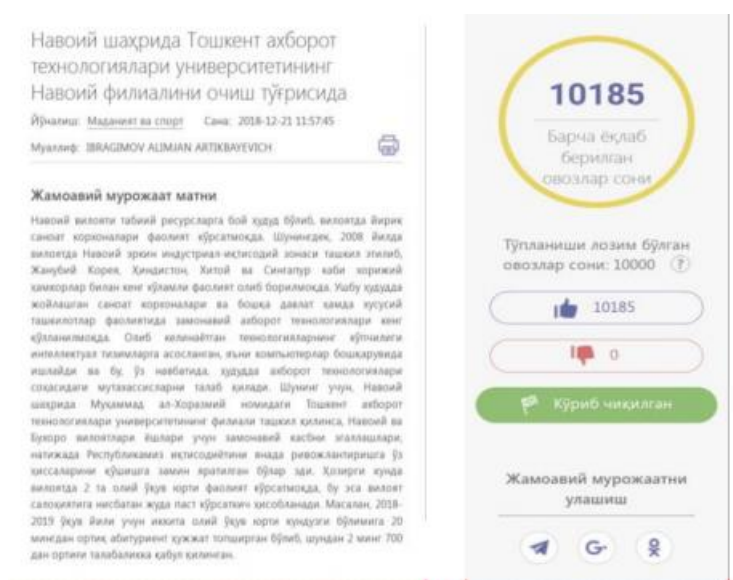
Навоий шаҳрида Тошкент ахборот технологиялари университетининг Навоий филиалини очиш тўғрисида

Йўналиш: Маданият ва спорт Сана: 2018-12-21 11:57:45

Муаллиф: IBRAGIMOV ALIMJAN ARTIKBAYEVICH

Жамоавий мурожаат матни

Навоий вилояти табиий ресурсларга бой ҳудуд бўлиб, вилоятда йирик саноат корхоналари фаолият кўрсатмоқда. Шунингдек, 2008 йилда вилоятда Навоий эркин индустриал-иқтисодий зонаси ташкил этилиб, Жанубий Корея, Хиндистон, Хитой ва Сингапур каби хорижий хамкорлар билан кенг кўламли фаолият олиб борилмоқда. Ушбу худудда жойлашган саноат корхоналари ва бошқа давлат хамда хусусий ташкилотлар фаолиятида замонавий ахборот технологиялари кенг қўлланилмоқда. Олиб келинаётган технологияларнинг кўпчилиги интеллектуал тизимларга асосланган, яъни компьютерлар бошқарувида ишлайди ва бу, ўз навбатида, худудда ахборот технологиялари соҳасидаги мутахассисларни талаб қилади. Шунинг учун, Навоий шаҳрида Муҳаммад ал-Хоразмий номидаги Тошкент ахборот технологиялари университетининг филиали ташкил қилинса, Навоий ва Бухоро вилоятлари ёшлари учун замонавий касбни эгаллашлари, натижада Республикамиз иқтисодиётини янада ривожлантиришга ўз ҳиссаларини қўшишга замин яратилган бўлар эди. Ҳозирги кунда вилоятда 2 та олий ўқув юрти фаолият кўрсатмоқда, бу эса вилоят салоҳиятига нисбатан жуда паст кўрсаткич ҳисобланади. Масалан, 2018-2019 ўқув йили учун иккита олий ўқув юрти кундузги бўлимига 20 мингдан ортиқ абитуриент ҳужжат топширган бўлиб, шундан 2 минг 700 дан ортиғи талабаликка қабул қилинган.

10185
Барча ёқлаб берилган овозлар сони

Тўпланиши лозим бўлган овозлар сони: 10000 ?

10185

0

Кўриб чиқилган

Жамоавий мурожаатни улашиш